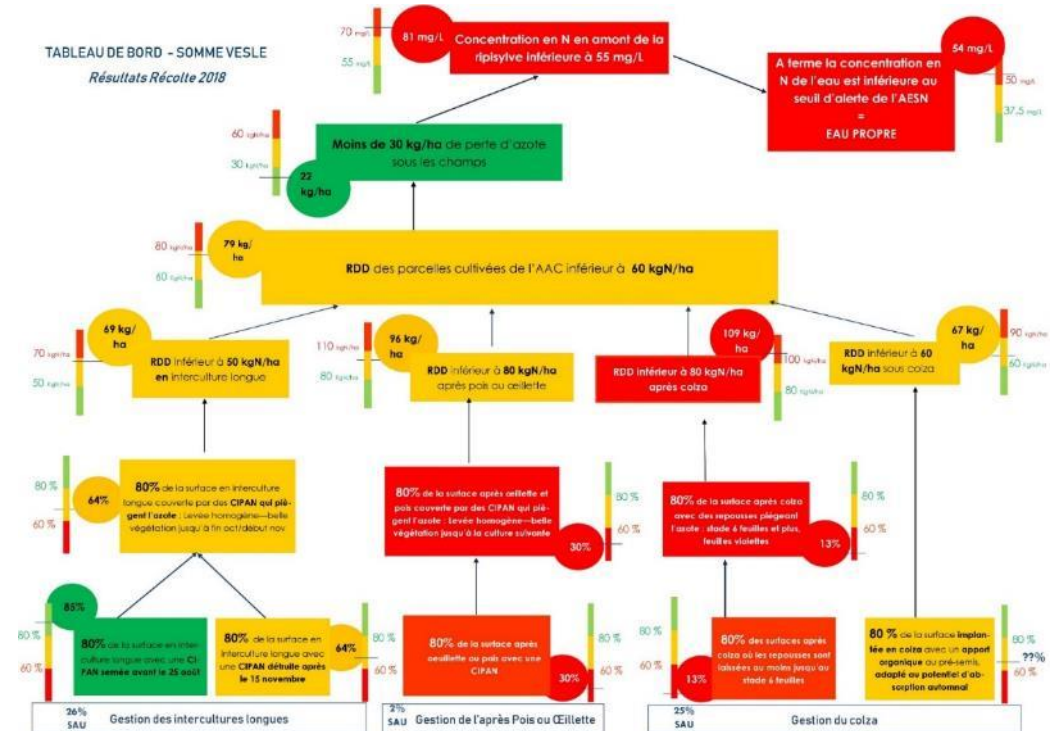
TABLEAU DE BORD - SOMME VESLE

Résultats Récolte 2018

70 mg/L
55 mg/L
81 mg/L

Concentration en N en amont de la ripisylve inférieure à 55 mg/L

54 mg/L

A terme la concentration en N de l'eau est inférieure au seuil d'alerte de l'AESN
=
EAU PROPRE

50 mg/L
37,5 mg/L

60 kg/ha
30 kg/ha
22 kg/ha

Moins de 30 kg/ha de perte d'azote sous les champs

80 kg/ha
60 kg/ha
79 kg/ha

RDD des parcelles cultivées de l'AAC inférieur à 60 kgN/ha

70 kg/ha
50 kg/ha
69 kg/ha

RDD inférieur à 50 kgN/ha en interculture longue

110 kg/ha
80 kg/ha
96 kg/ha

RDD inférieur à 80 kgN/ha après pois ou oeillette

109 kg/ha
100 kg/ha
80 kg/ha

RDD inférieur à 80 kgN/ha après colza

67 kg/ha
90 kg/ha
60 kg/ha

RDD inférieur à 60 kgN/ha sous colza

80 %
60 %
64%

80% de la surface en interculture longue couverte par des CIPAN qui piègent l'azote : Levée homogène—belle végétation jusqu'à fin oct/début nov

80% de la surface après oeillette et pois couverte par des CIPAN qui piègent l'azote : Levée homogène—belle végétation jusqu'à la culture suivante

30%
80 %
60 %

80% de la surface après colza avec des repousses piégeant l'azote : stade 6 feuilles et plus, feuilles violettes

13%
80 %
60 %

85%
80 %
60 %

80% de la surface en interculture longue avec une CIPAN semée avant le 25 août

80% de la surface en interculture longue avec une CIPAN détruite après le 15 novembre

64%
80 %
60 %

80% de la surface après oeillette ou pois avec une CIPAN

30%
80 %
60 %

80 %
60 %
13%

80% des surfaces après colza où les repousses sont laissées au moins jusqu'au stade 6 feuilles

80 % de la surface implantée en colza avec un apport organique au pré-semis, adapté au potentiel d'absorption automnal

80 %
??%
60 %

26% SAU
Gestion des intercultures longues

2% SAU
Gestion de l'après Pois ou Œillette

25% SAU
Gestion du colza